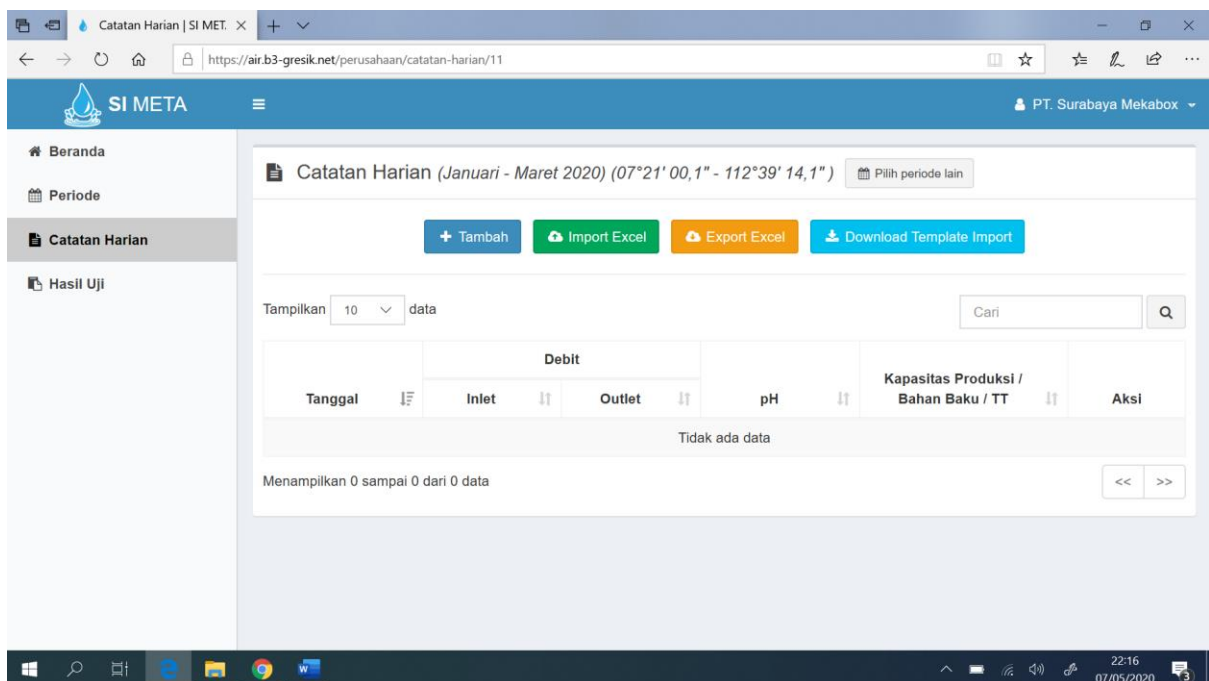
Catatan Harian | SI MET. ×

https://air.b3-gresik.net/perusahaan/catatan-harian/11

SI META

PT. Surabaya Mekabox

Beranda

Periode

Catatan Harian

Hasil Uji

Catatan Harian (Januari - Maret 2020) (07°21' 00,1" - 112°39' 14,1") Pilih periode lain

+ Tambah Import Excel Export Excel Download Template Import

Tampilkan 10 data

Cari

| Tanggal | Debit Inlet | Debit Outlet | pH | Kapasitas Produksi / Bahan Baku / TT | Aksi |
|---|---|---|---|---|---|
| Tidak ada data | | | | | |

Menampilkan 0 sampai 0 dari 0 data

<< >>

22:16
07/05/2020